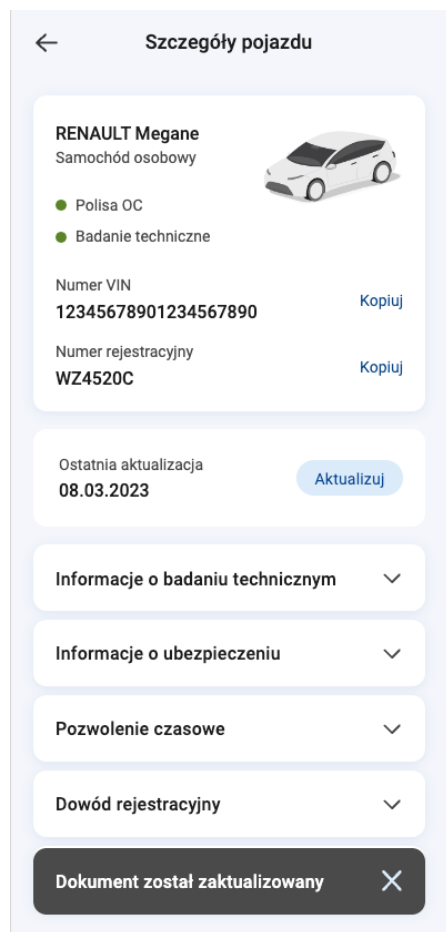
Szczegóły pojazdu

RENAULT Megane
Samochód osobowy

Polisa OC
Badanie techniczne

Numer VIN
12345678901234567890
Kopiuj

Numer rejestracyjny
WZ4520C
Kopiuj

Ostatnia aktualizacja
08.03.2023
Aktualizuj

Informacje o badaniu technicznym

Informacje o ubezpieczeniu

Pozwolenie czasowe

Dowód rejestracyjny

Dokument został zaktualizowany